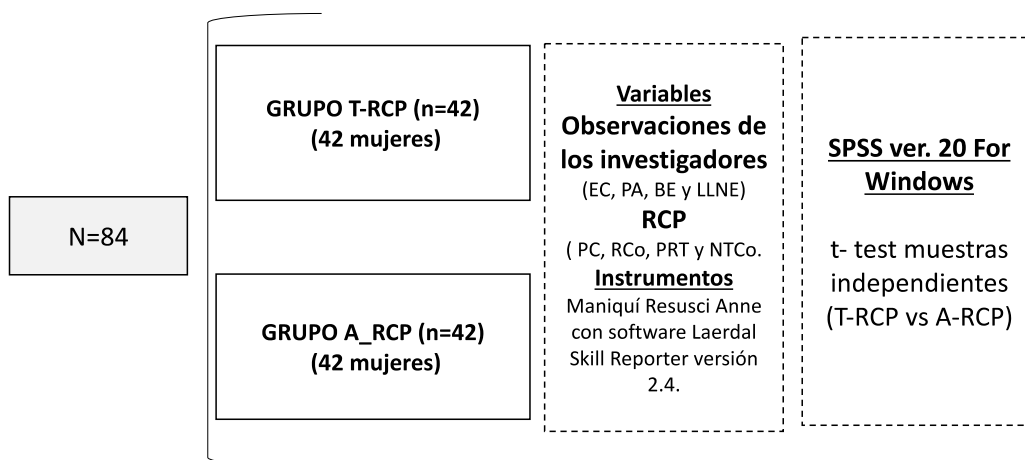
N=84

GRUPO T-RCP (n=42)
(42 mujeres)

GRUPO A_RCP (n=42)
(42 mujeres)

Variables
Observaciones de los investigadores
(EC, PA, BE y LLNE)
RCP
( PC, RCo, PRT y NTCo.
Instrumentos
Maniquí Resusci Anne con software Laerdal Skill Reporter versión 2.4.

SPSS ver. 20 For Windows

t- test muestras independientes (T-RCP vs A-RCP)